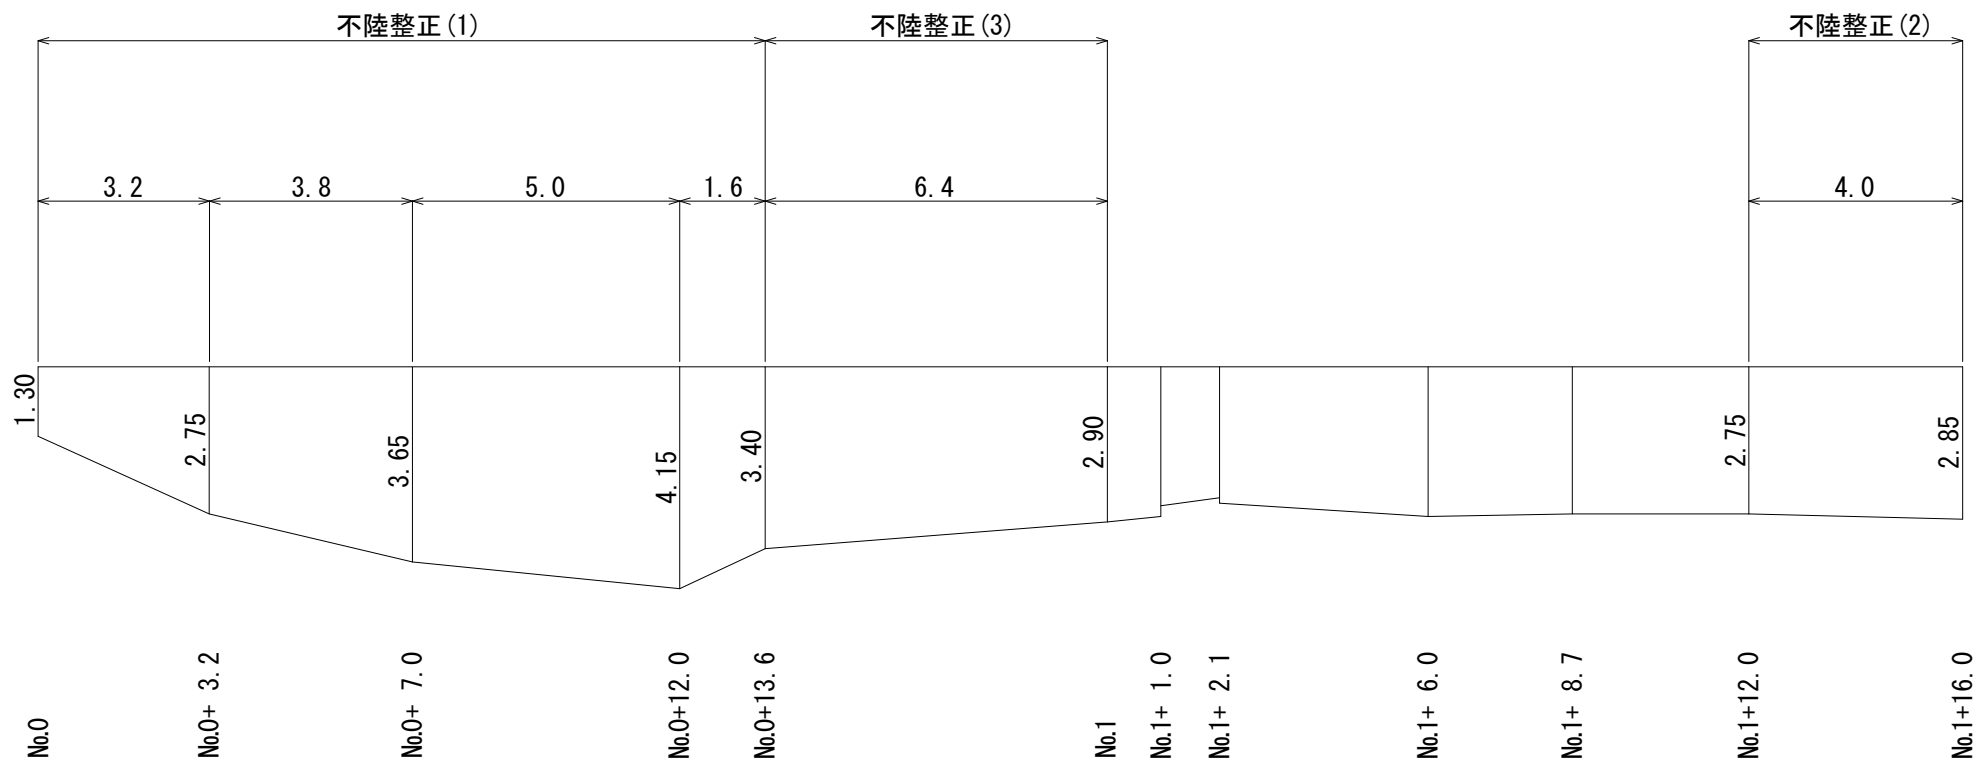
不陸整正(1)
不陸整正(3)
不陸整正(2)

3.2
3.8
5.0
1.6
6.4
4.0

1.30
2.75
3.65
4.15
3.40
2.90
2.75
2.85

No.0
No.0+ 3.2
No.0+ 7.0
No.0+12.0
No.0+13.6
No.1
No.1+ 1.0
No.1+ 2.1
No.1+ 6.0
No.1+ 8.7
No.1+12.0
No.1+16.0